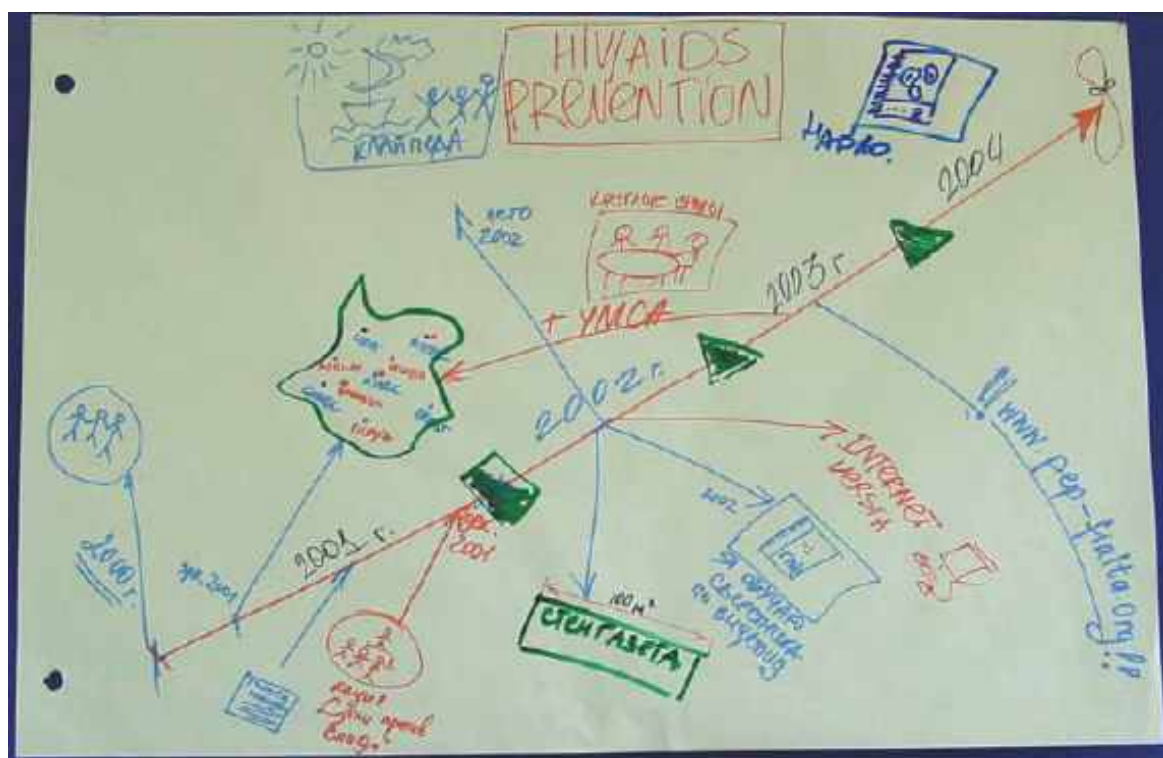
HIV/AIDS PREVENTION

КЛАЙПЕДА

НАРКО.

2004

лято 2002

КРЪГЛИ МАСИ

2003 г.

+ YMCA

2002 г.

+ INTERNET ИЗДАНИЕ

www.pep-ralta.org.!!

2000 г.

фев. 2001

2001 г.

апр. 2001

2002

За обучаване свързани със въпроси

100 м²

СТЕНГАЗЕТА

акция "Едни срещу друг"

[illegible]